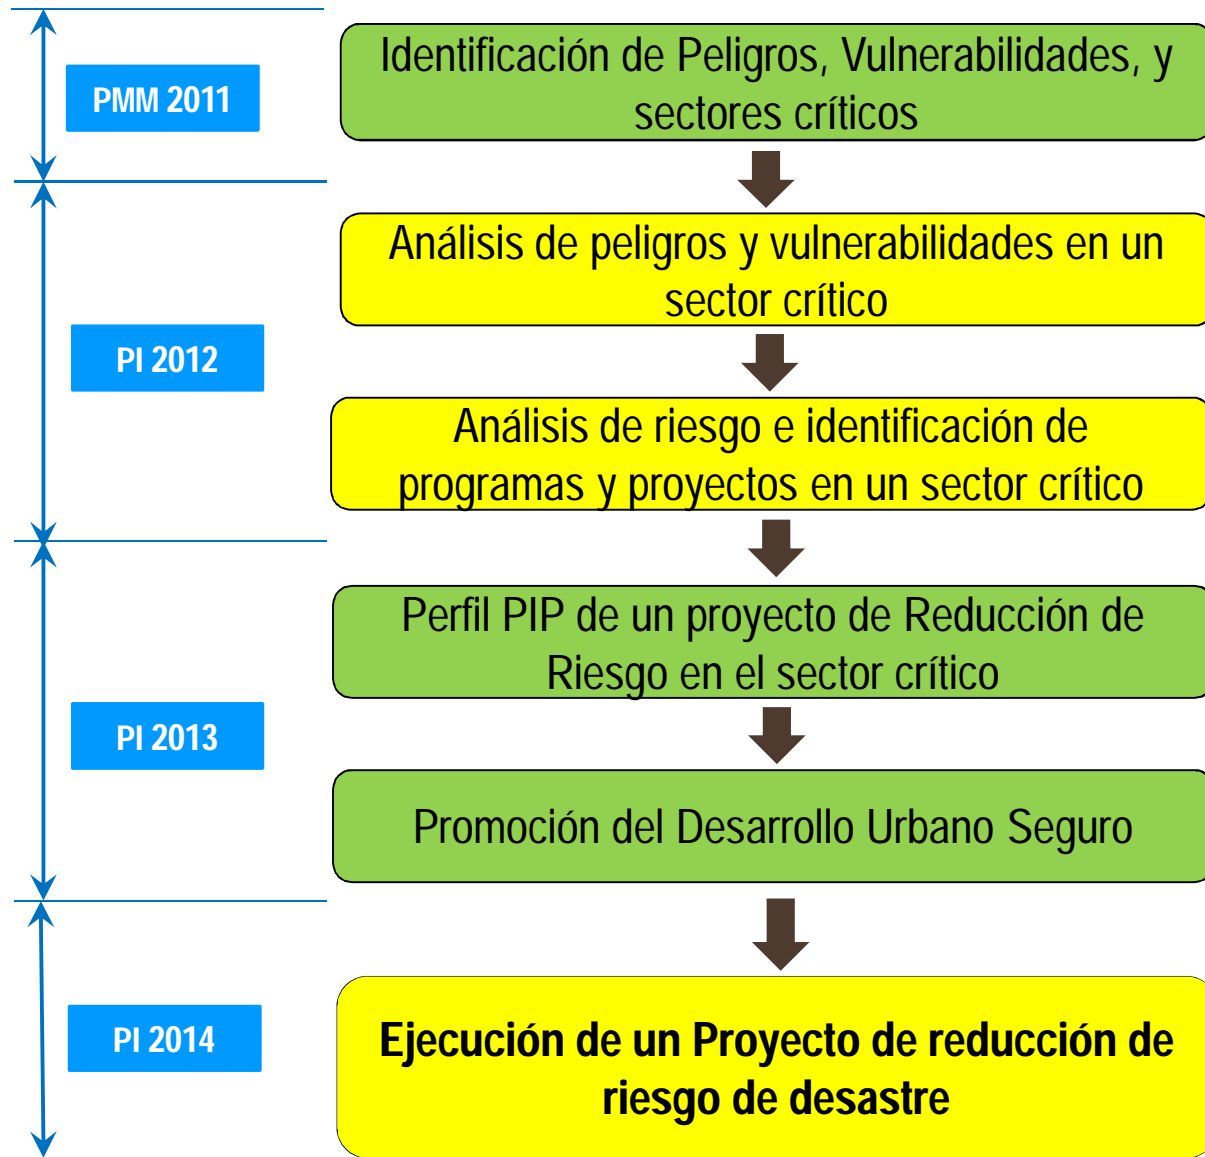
PMM 2011

Identificación de Peligros, Vulnerabilidades, y sectores críticos

PI 2012

Análisis de peligros y vulnerabilidades en un sector crítico

Análisis de riesgo e identificación de programas y proyectos en un sector crítico

PI 2013

Perfil PIP de un proyecto de Reducción de Riesgo en el sector crítico

Promoción del Desarrollo Urbano Seguro

PI 2014

Ejecución de un Proyecto de reducción de riesgo de desastre